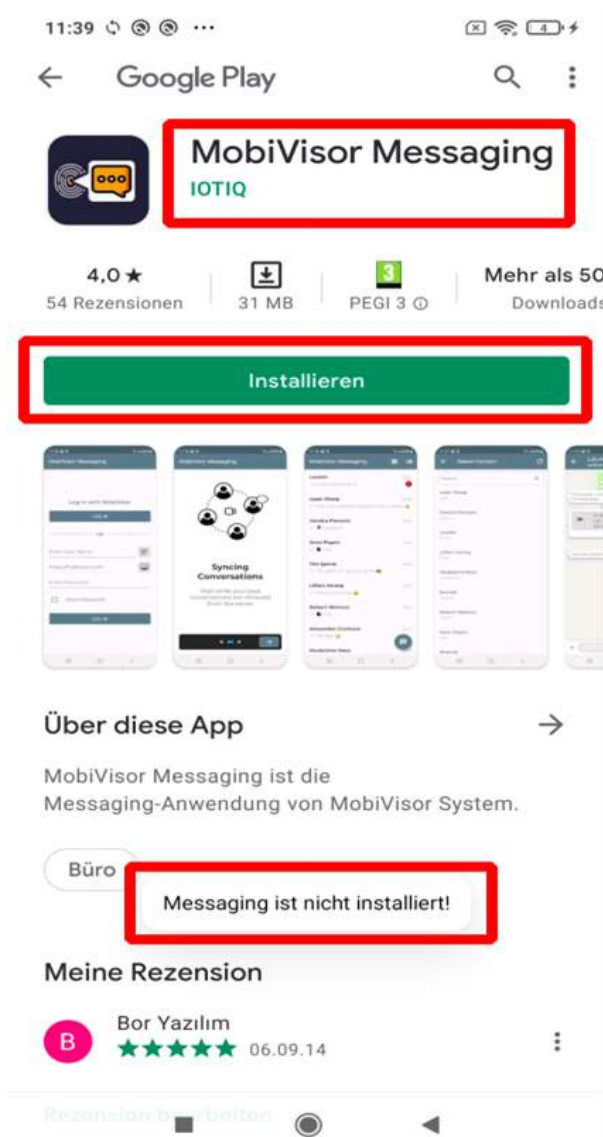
11:39 ⋯

4

Google Play

MobiVisor Messaging
IOTIQ

4,0 ★
54 Rezensionen

31 MB

3
PEGI 3 ⓘ

Mehr als 50
Downloads

Installieren

MobiVisor Messaging

Syncing Conversations

Über diese App

MobiVisor Messaging ist die Messaging-Anwendung von MobiVisor System.

Büro

Messaging ist nicht installiert!

Meine Rezension

B

Bor Yazılım
★★★★★ 06.09.14

Rezension b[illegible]rbeiten